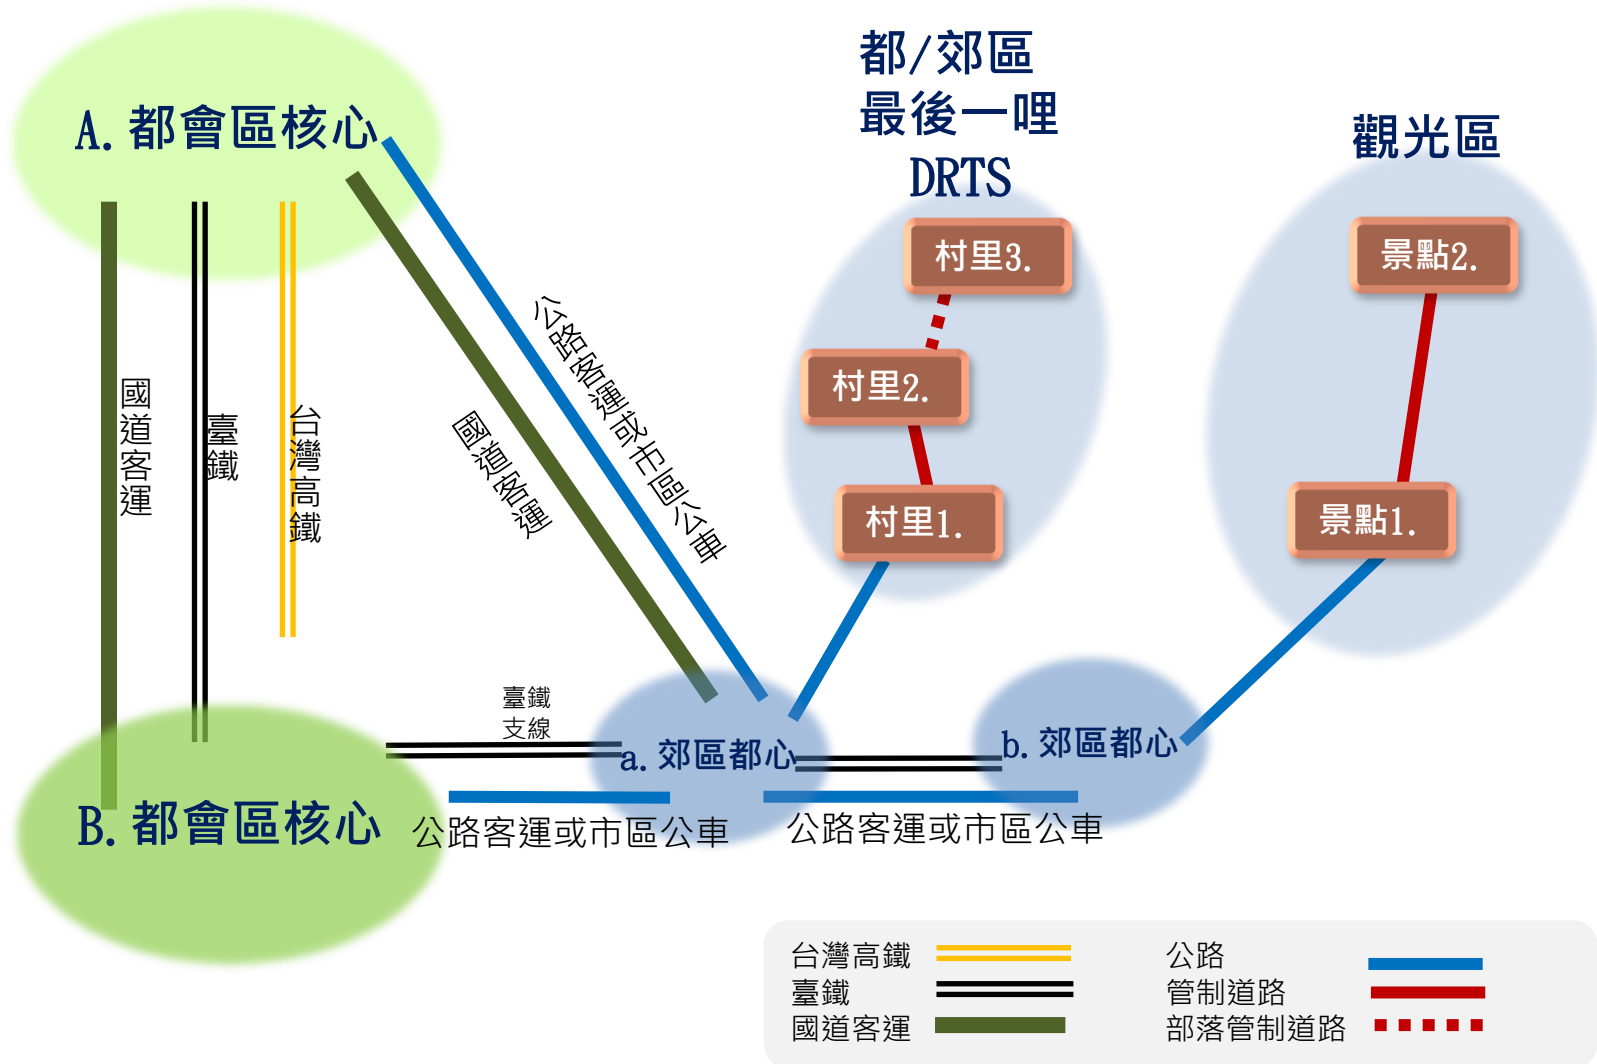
A. 都會區核心

都/郊區
最後一哩
DRTS

觀光區

村里3.

景點2.

村里2.

村里1.

景點1.

國道客運

臺鐵

台灣高鐵

國道客運

公路客運或市區公車

臺鐵
支線

a. 郊區都心

b. 郊區都心

B. 都會區核心

公路客運或市區公車

公路客運或市區公車

台灣高鐵
臺鐵
國道客運

公路
管制道路
部落管制道路